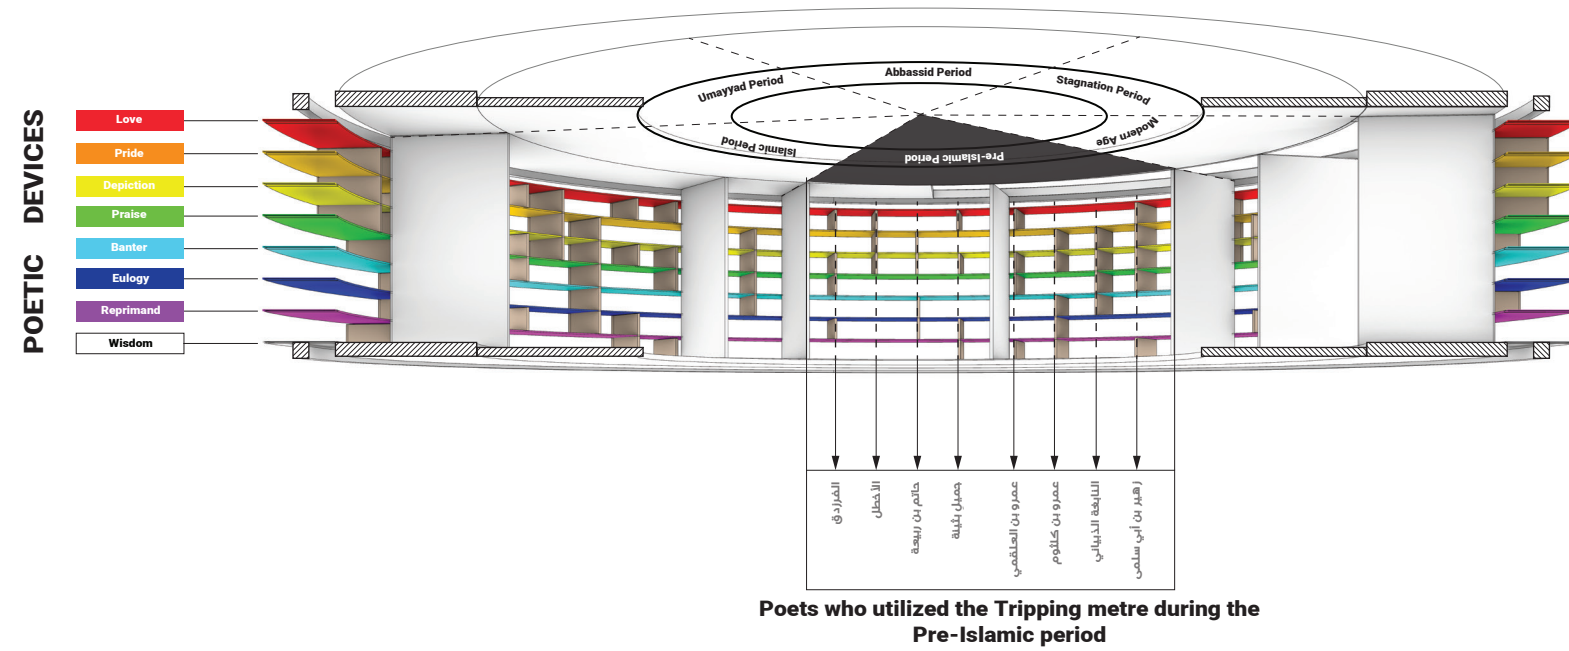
POETIC DEVICES

Love
Pride
Depiction
Praise
Banter
Eulogy
Reprimand
Wisdom

Umayyad Period
Abbassid Period
Stagnation Period
Islamic Period
Pre-Islamic Period
Modern Age

الفرزدق
الأخطل
حاتم بن ربيعة
جميل بثينة
عمرو بن العلقمي
عمرو بن كلثوم
النابغة الذبياني
زهير بن أبي سلمى

Poets who utilized the Tripping metre during the Pre-Islamic period